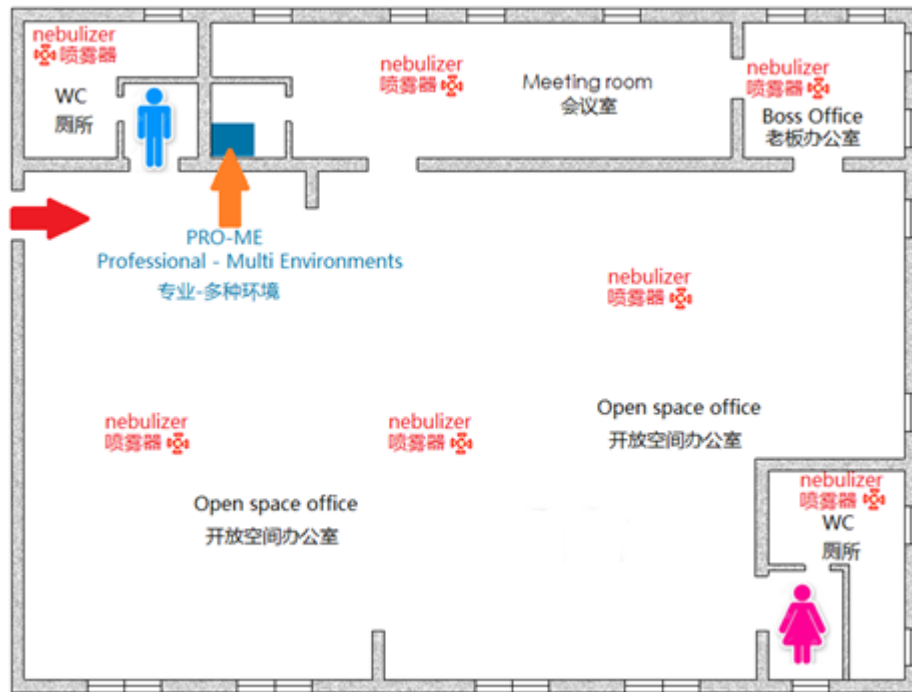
nebulizer
喷雾器

WC
厕所

nebulizer
喷雾器

Meeting room
会议室

nebulizer
喷雾器

Boss Office
老板办公室

PRO-ME
Professional - Multi Environments
专业-多种环境

nebulizer
喷雾器

nebulizer
喷雾器

nebulizer
喷雾器

Open space office
开放空间办公室

Open space office
开放空间办公室

nebulizer
喷雾器

WC
厕所